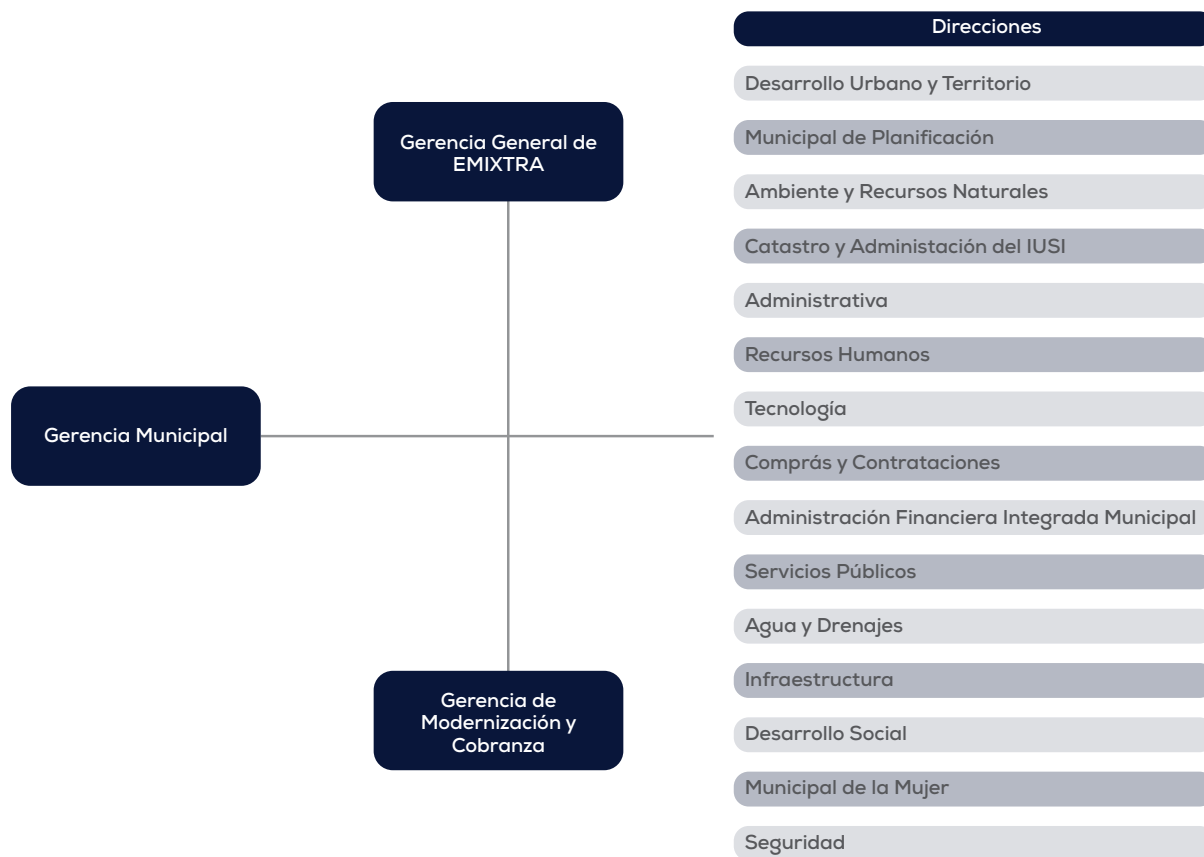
Gerencia General de EMIXTRA

Gerencia Municipal

Gerencia de Modernización y Cobranza

Direcciones

Desarrollo Urbano y Territorio

Municipal de Planificación

Ambiente y Recursos Naturales

Catastro y Administación del IUSI

Administrativa

Recursos Humanos

Tecnología

Comprás y Contrataciones

Administración Financiera Integrada Municipal

Servicios Públicos

Agua y Drenajes

Infraestructura

Desarrollo Social

Municipal de la Mujer

Seguridad